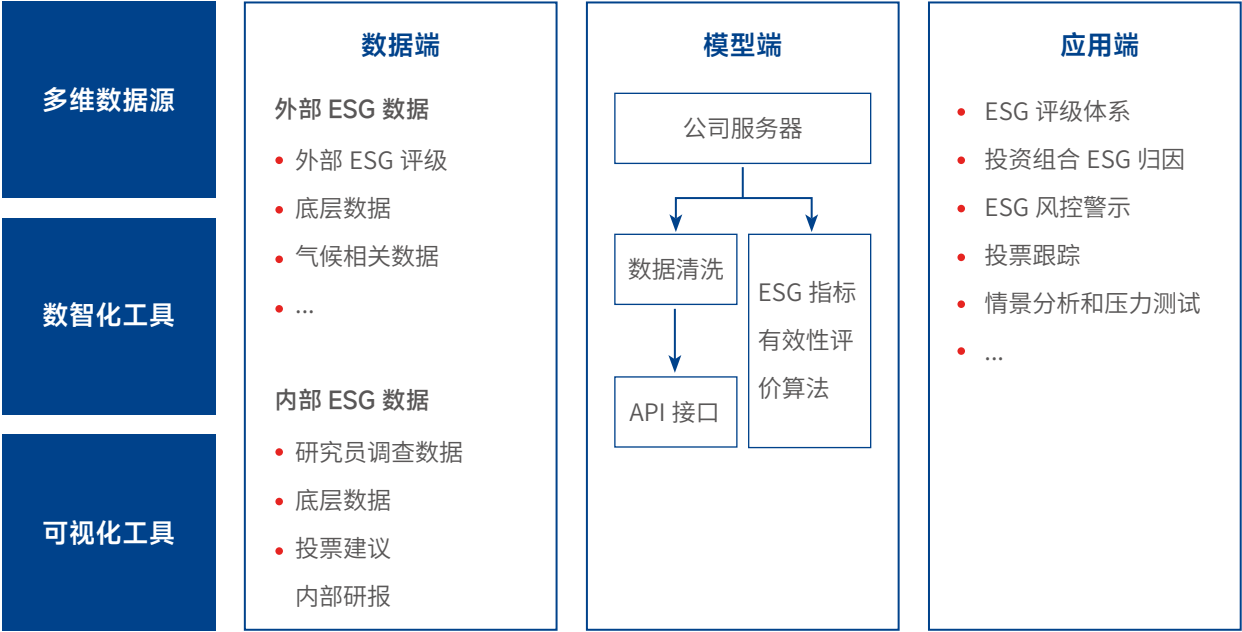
多维数据源

数智化工具

可视化工具

数据端

外部 ESG 数据

- 外部 ESG 评级
- 底层数据
- 气候相关数据
- ...

内部 ESG 数据

- 研究员调查数据
- 底层数据
- 投票建议
  内部研报

模型端

公司服务器

数据清洗

API 接口

ESG 指标有效性评价算法

应用端

- ESG 评级体系
- 投资组合 ESG 归因
- ESG 风控警示
- 投票跟踪
- 情景分析和压力测试
- ...